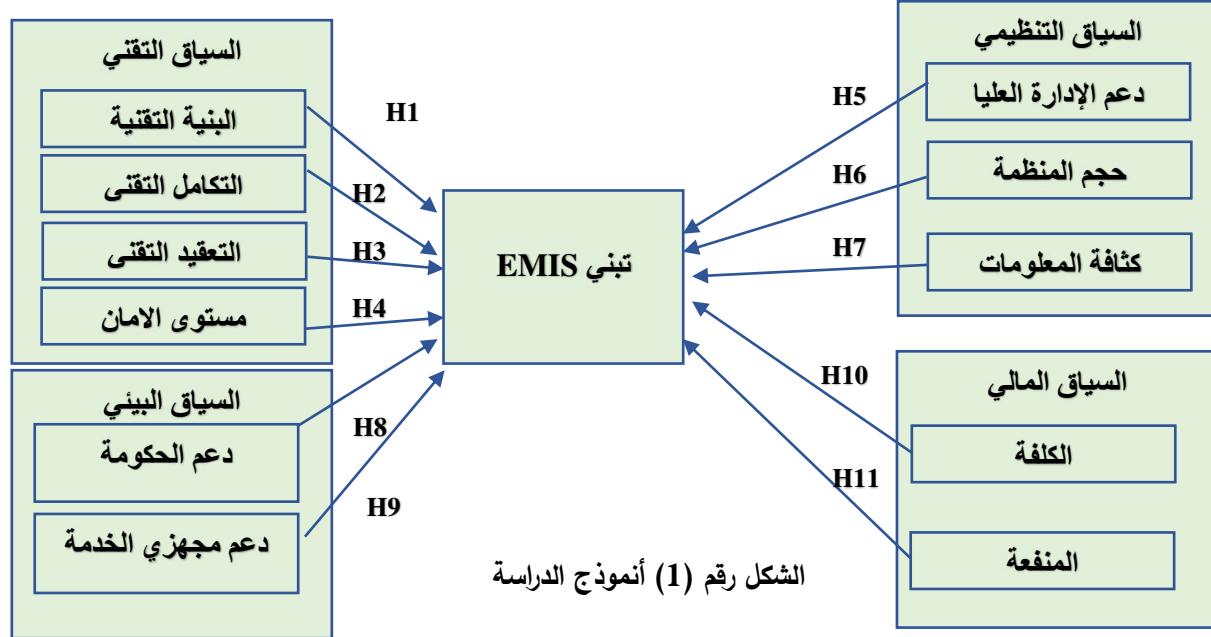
السياق التقني

البنية التقنية

التكامل التقنى

التعقيد التقنى

مستوى الامان

السياق البيئي

دعم الحكومة

دعم مجهزي الخدمة

H1

H2

H3

H4

H8

H9

تبني EMIS

السياق التنظيمي

دعم الإدارة العليا

حجم المنظمة

كثافة المعلومات

H5

H6

H7

H10

H11

السياق المالي

الكلفة

المنفعة

الشكل رقم (1) أنموذج الدراسة